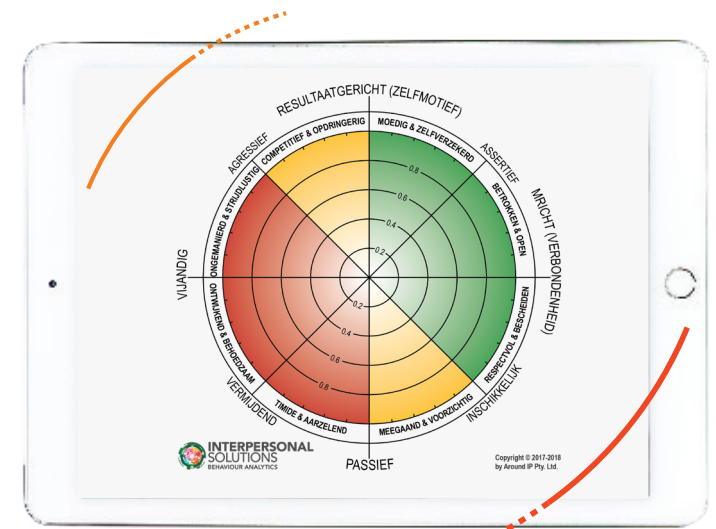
RESULTAATGERICHT (ZELFMOTIEF)

AGRESSIEF

ASSERTIEF

COMPETITIEF & OPDRINGERIG

MOEDIG & ZELFVERZEKERD

ONGEMANIERD & STRIJDLUSTIG

BETROKKEN & OPEN

VIJANDIG

MRICHT (VERBONDENHEID)

ONTWIJKEND & BEHOEDZAAM

RESPECTVOL & BESCHEIDEN

VERMIJDEND

INSCHIKKELIJK

TIMIDE & AARZELEND

MEEGAAND & VOORZICHTIG

0.8
0.6
0.4
0.2
0.2
0.4
0.6
0.8

PASSIEF

INTERPERSONAL SOLUTIONS
BEHAVIOUR ANALYTICS

Copyright © 2017-2018
by Around IP Pty. Ltd.